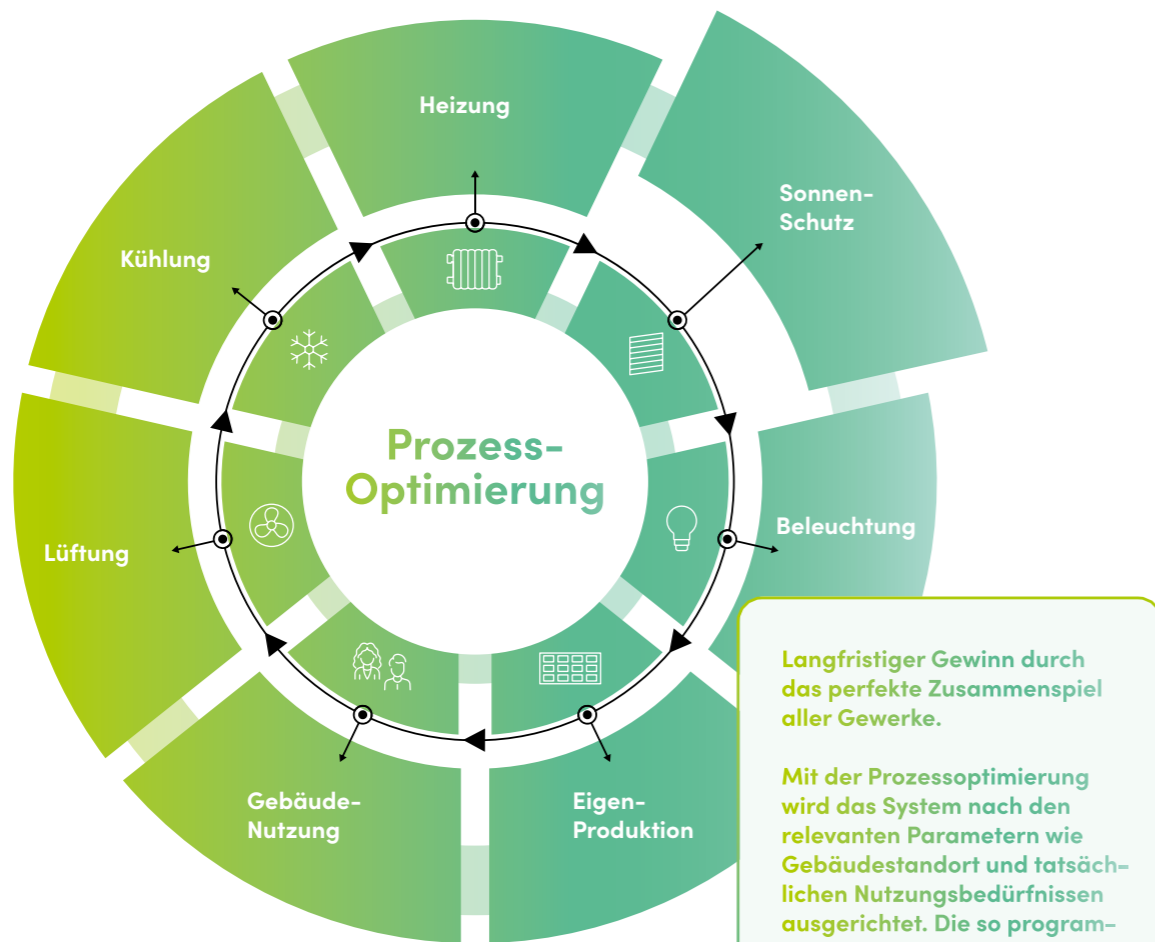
Heizung

Sonnen-Schutz

Kühlung

Prozess-Optimierung

Beleuchtung

Lüftung

Gebäude-Nutzung

Eigen-Produktion

Langfristiger Gewinn durch das perfekte Zusammenspiel aller Gewerke.

Mit der Prozessoptimierung wird das System nach den relevanten Parametern wie Gebäudestandort und tatsächlichen Nutzungsbedürfnissen ausgerichtet. Die so program-